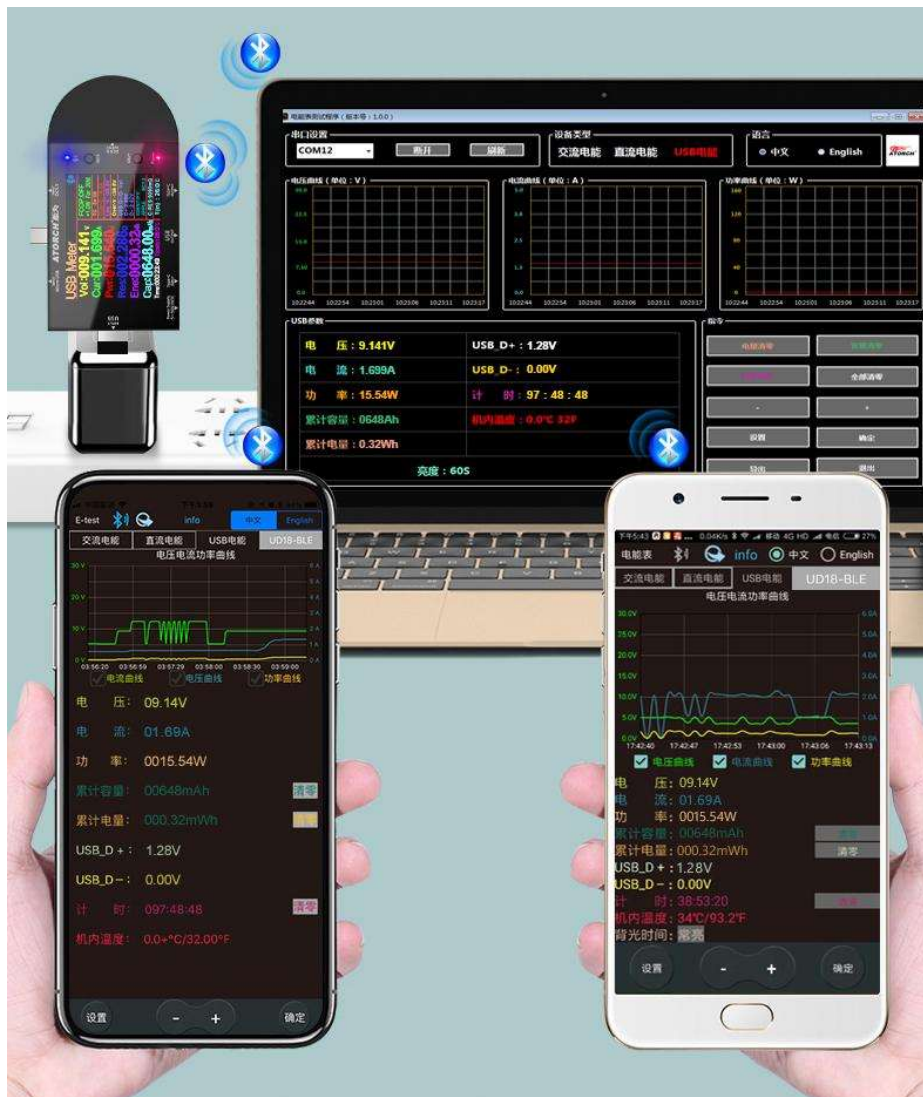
USB Meter
Vol:009.141
Cur:001.699
Pwr:0015.54
Res:002.28
Ene:0000.32
Cap:0648.00
ATORCH

电能表测试程序（版本号：1.0.0）
串口设置
COM12
断开
刷新
设备类型
交流电能 直流电能 USB电能
语言
中文 English
ATORCH
电压曲线（单位：V）
电流曲线（单位：A）
功率曲线（单位：W）
USB参数
电 压：9.141V
USB_D+：1.28V
电 流：1.699A
USB_D-：0.00V
功 率：15.54W
计 时：97：48：48
累计容量：0648Ah
机内温度：0.0℃ 32F
累计电量：0.32Wh
亮度：60S
指令
电能清零
容量清零
全部清零
-
+
设置
确定
登出
退出

E-test
info
中文
English
交流电能 直流电能 USB电能 UD18-BLE
电压电流功率曲线
30 V
20 V
10 V
0 V
03:56:20 03:56:59 03:57:29 03:58:00 03:58:30 03:59:00
电流曲线 电压曲线 功率曲线
电 压： 09.14V
电 流： 01.69A
功 率： 0015.54W
累计容量： 00648mAh 清零
累计电量： 000.32mWh 清零
USB_D +： 1.28V
USB_D -： 0.00V
计 时： 097:48:48 清零
机内温度： 0.0+°C/32.00°F
设置
-
+
确定

下午5:43 0.04K/s 4G HD 27%
电能表
info
中文
English
交流电能 直流电能 USB电能 UD18-BLE
电压电流功率曲线
30.0V
25.0V
20.0V
15.0V
10.0V
5.0V
0.0V
6.0A
5.0A
4.0A
3.0A
2.0A
1.0A
0.0A
17:42:40 17:42:47 17:42:53 17:43:00 17:43:06 17:43:13
电压曲线 电流曲线 功率曲线
电 压：09.14V
电 流：01.69A
功 率：0015.54W
累计容量：00648mAh 清零
累计电量：000.32mWh 清零
USB_D +：1.28V
USB_D -：0.00V
计 时：38:53:20 清零
机内温度：34℃/93.2℉
背光时间：常亮
设置
-
+
确定